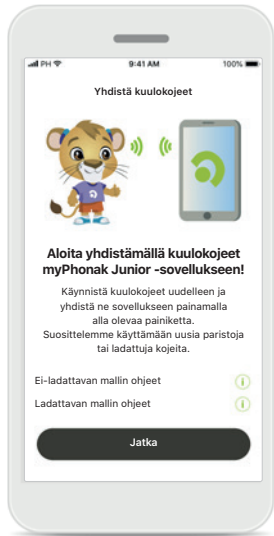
PH 9:41 AM 100%

Yhdistä kuulokojeet

Aloita yhdistämällä kuulokojeet myPhonak Junior -sovellukseen!

Käynnistä kuulokojeet uudelleen ja yhdistä ne sovellukseen painamalla alla olevaa painiketta. Suosittelemme käyttämään uusia paristoja tai ladattuja kojeita.

Ei-ladattavan mallin ohjeet

Ladattavan mallin ohjeet

Jatka